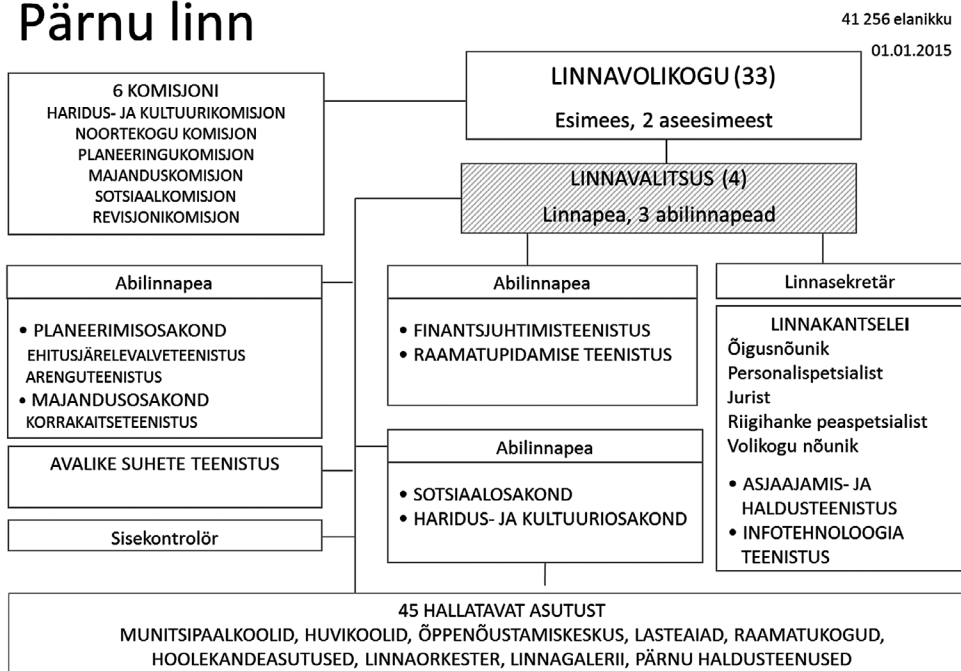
Pärnu linn

41 256 elanikku
01.01.2015

6 KOMISJONI
HARIDUS- JA KULTUURIKOMISJON
NOORTEKOGU KOMISJON
PLANEERINGUKOMISJON
MAJANDUSKOMISJON
SOTSIAALKOMISJON
REVISJONIKOMISJON

LINNAVOLIKOGU (33)
Esimees, 2 aseesimeest

LINNAVALITSUS (4)
Linnapea, 3 abilinnapead

Abilinnapea
• PLANEERIMISOSAKOND
EHITUSJÄRELEVALVETEENISTUS
ARENGUTEENISTUS
• MAJANDUSOSAKOND
KORRAKAITSETEENISTUS

AVALIKE SUHETE TEENISTUS

Sisekontrolör

Abilinnapea
• FINANTSJUHTIMISTEENISTUS
• RAAMATUPIDAMISE TEENISTUS

Abilinnapea
• SOTSIAALOSAKOND
• HARIDUS- JA KULTUURIOSAKOND

Linnasekretär

LINNAKANTSELEI
Õigusnõunik
Personalispetsialist
Jurist
Riigihanke peaspetsialist
Volikogu nõunik
• ASJAAJAMIS- JA HALDUSTEENISTUS
• INFOTEHNOLOOGIA TEENISTUS

45 HALLATAVAT ASUTUST
MUNITSIPAALKOOLID, HUVIKOOLID, ÕPPENÕUSTAMISKESKUS, LASTEAIAD, RAAMATUKOGUD, HOOLEKANDEASUTUSED, LINNAORKESTER, LINNAGALERII, PÄRNU HALDUSTEENUSED